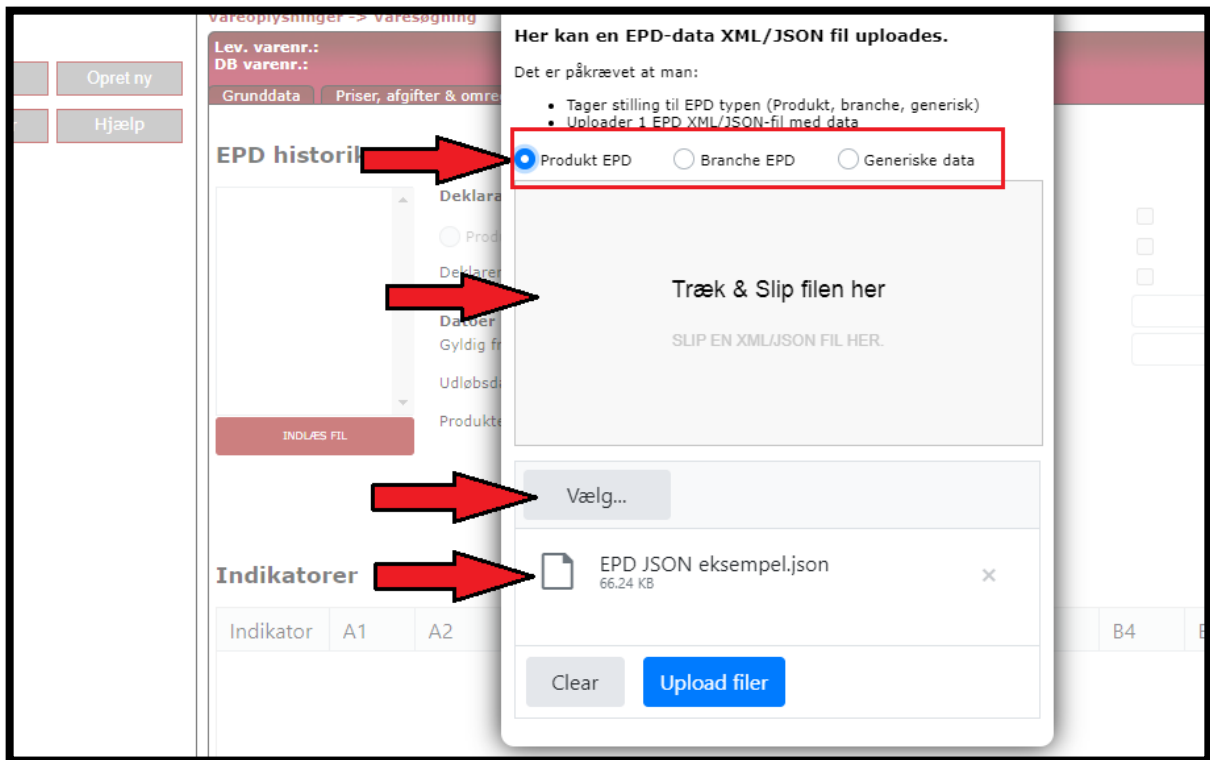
Vareoplysninger -> Varesøgning
Lev. varenr.:
DB varenr.:

Opret ny
Hjælp

Grunddata | Priser, afgifter & omre

EPD historik
Deklara
Produ
Deklare
Datoer
Gyldig fr
Udløbsda
Produkte
INDLÆS FIL

Indikatorer

| Indikator | A1 | A2 | B4 |
|---|---|---|---|

Her kan en EPD-data XML/JSON fil uploades.

Det er påkrævet at man:

• Tager stilling til EPD typen (Produkt, branche, generisk)
• Uploader 1 EPD XML/JSON-fil med data

Produkt EPD   Branche EPD   Generiske data

Træk & Slip filen her

SLIP EN XML/JSON FIL HER.

Vælg...

EPD JSON eksempel.json
66.24 KB
×

Clear   Upload filer